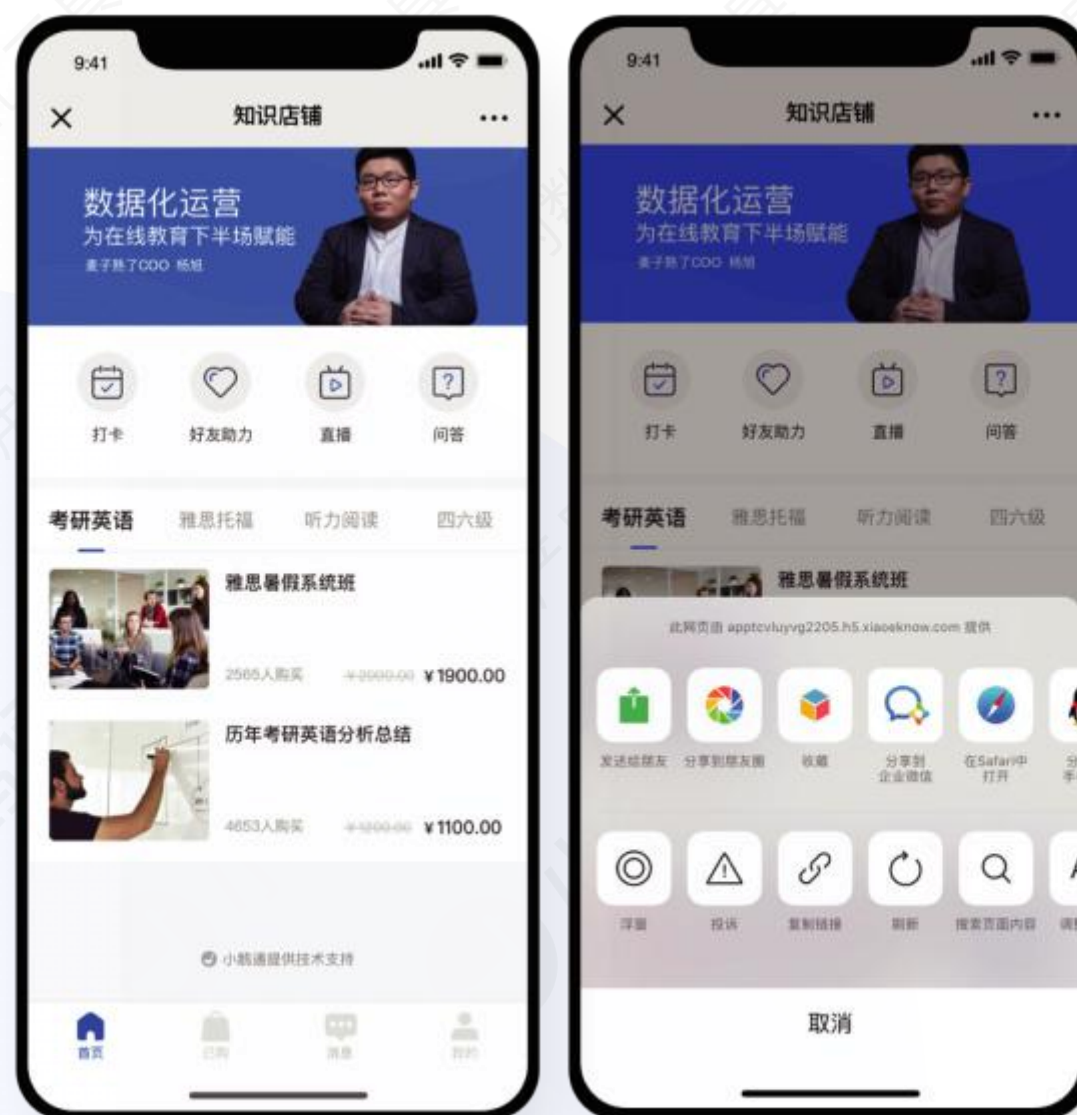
9:41

知识店铺

数据化运营
为在线教育下半场赋能
麦子熟了COO 杨姐

打卡
好友助力
直播
问答

考研英语
雅思托福
听力阅读
四六级

雅思暑假系统班
2565人购买 ¥2000.00 ¥1900.00

历年考研英语分析总结
4653人购买 ¥1200.00 ¥1100.00

小鹅通提供技术支持

首页
已购
消息
我的

9:41

知识店铺

数据化运营
为在线教育下半场赋能
麦子熟了COO 杨姐

打卡
好友助力
直播
问答

考研英语
雅思托福
听力阅读
四六级

雅思暑假系统班

此网页由 apptcvluyvg2205.h5.xiaoeknow.com 提供

发送给朋友
分享到朋友圈
收藏
分享到企业微信
在Safari中打开
分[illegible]手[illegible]

浮窗
投诉
复制链接
刷新
搜索页面内容
调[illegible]

取消